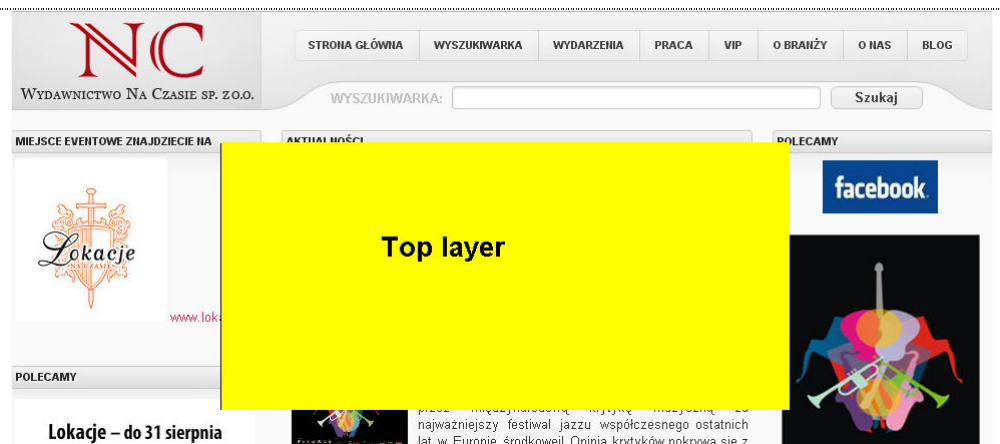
NC

Wydawnictwo Na Czasie sp. z o.o.

STRONA GŁÓWNA | WYSZUKIWARKA | WYDARZENIA | PRACA | VIP | O BRANŻY | O NAS | BLOG

WYSZUKIWARKA:

Szukaj

MIEJSCE EVENTOWE ZNAJDZIECIE NA

Lokacje NA CZASIE

www.lok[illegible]

POLECAMY

Lokacje – do 31 sierpnia

AKTUALNOŚCI

Top layer

przez międzynarodową krytykę muzyczną za najważniejszy festiwal jazzu współczesnego ostatnich lat w Europie środkowej. Opinia krytyków pokrywa się z

POLECAMY

facebook